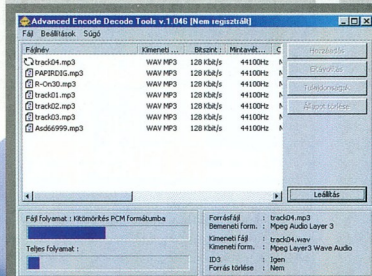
Advanced Encode Decode Tools v.1.046 [Nem regisztrált]

Fájl Beállítások Súgó

| Fájlnév | Kimeneti ... | Bitszint | Mintavét... | C |
|---|---|---|---|---|
| track04.mp3 | WAV MP3 | 128 Kbit/s | 44100Hz | M |
| PAPIRDIG.mp3 | WAV MP3 | 128 Kbit/s | 44100Hz | M |
| R-On30.mp3 | WAV MP3 | 128 Kbit/s | 44100Hz | M |
| track01.mp3 | WAV MP3 | 128 Kbit/s | 44100Hz | M |
| track02.mp3 | WAV MP3 | 128 Kbit/s | 44100Hz | M |
| track03.mp3 | WAV MP3 | 128 Kbit/s | 44100Hz | M |
| Asd66999.mp3 | WAV MP3 | 128 Kbit/s | 44100Hz | M |

Hozzáadás

Eltávolítás

Tulajdonságok

Átlagot törlése

Leállítás

Fájl folyamat : Kitömörítés PCM formátumba

Teljes folyamat :

Forrásfájl : track04.mp3
Bemeneti form. : Mpeg Audio Layer 3
Kimeneti Fájl : track04.wav
Kimeneti form. : Mpeg Layer3 Wave Audio
ID3 : Igen
Forrás törlése : Nem